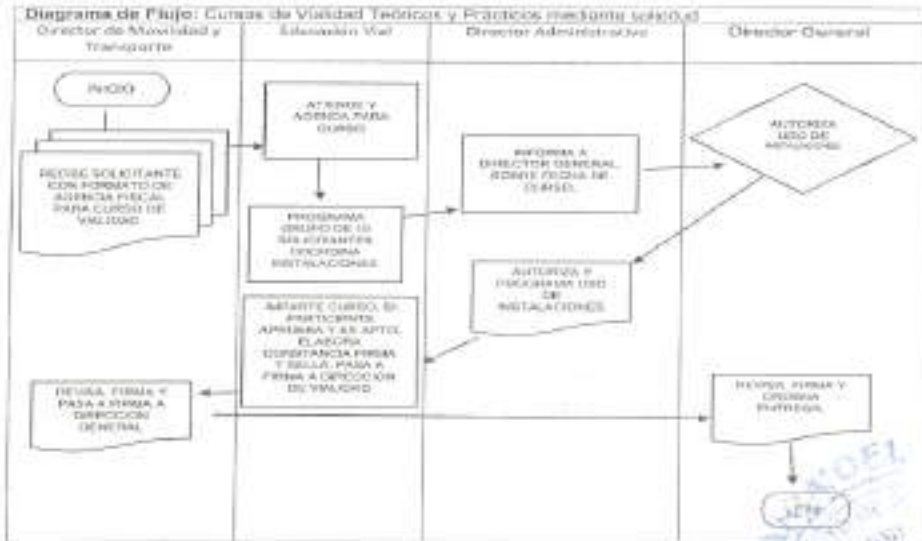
Diagrama de Flujo: Cursos de Vialidad Teóricos y Prácticos mediante solicitud

Director de Movilidad y Transporte

Educación Vial

Director Administrativo

Director General

INICIO

RECIBE SOLICITANTE CON FORMATO DE AGENCIA FISCAL PARA CURSO DE VIALIDAD

ATIENDE Y AGENDA PARA CURSO

PROGRAMA GRUPO DE 10 SOLICITANTES OBSERVA INSTALACIONES

INFORMA A DIRECTOR GENERAL SOBRE FECHA DE CURSO

AUTORIZA USO DE INSTALACIONES

AUTORIZA Y PROGRAMA USO DE INSTALACIONES

IMPARTE CURSO, SI PARTICIPANTE APRUEBA Y ES APTO, ELABORA CONSTANCIA FIRMA Y SELLA, PASA A FIRMA A DIRECCION DE VIALIDAD

REVISA, FIRMA Y PASA A FIRMA A DIRECCION GENERAL

REVISA, FIRMA Y ORDENA ENTREGA

FIN

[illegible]